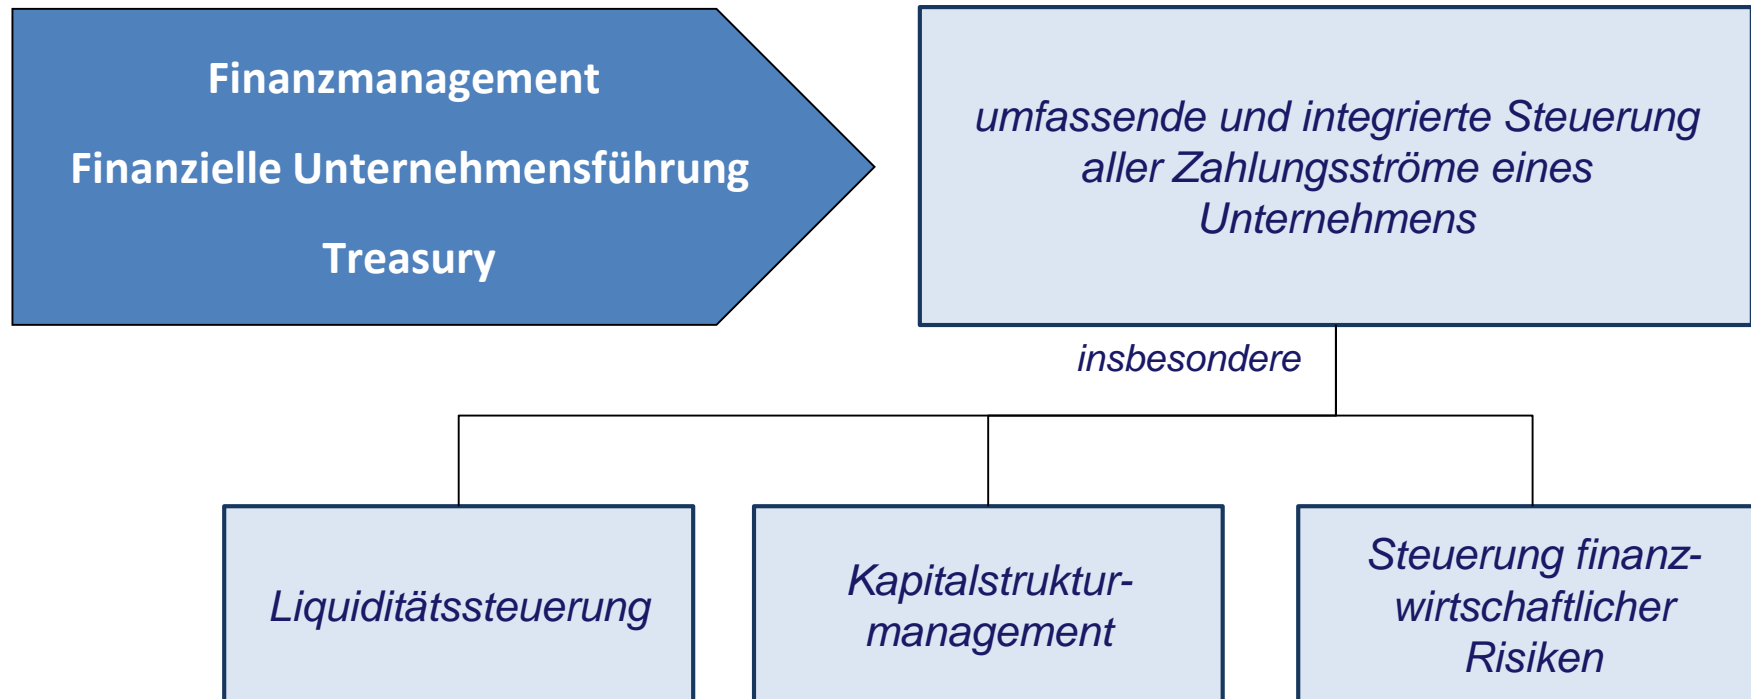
Finanzmanagement

Finanzielle Unternehmensführung

Treasury

umfassende und integrierte Steuerung aller Zahlungsströme eines Unternehmens

insbesondere

Liquiditätssteuerung

Kapitalstrukturmanagement

Steuerung finanzwirtschaftlicher Risiken